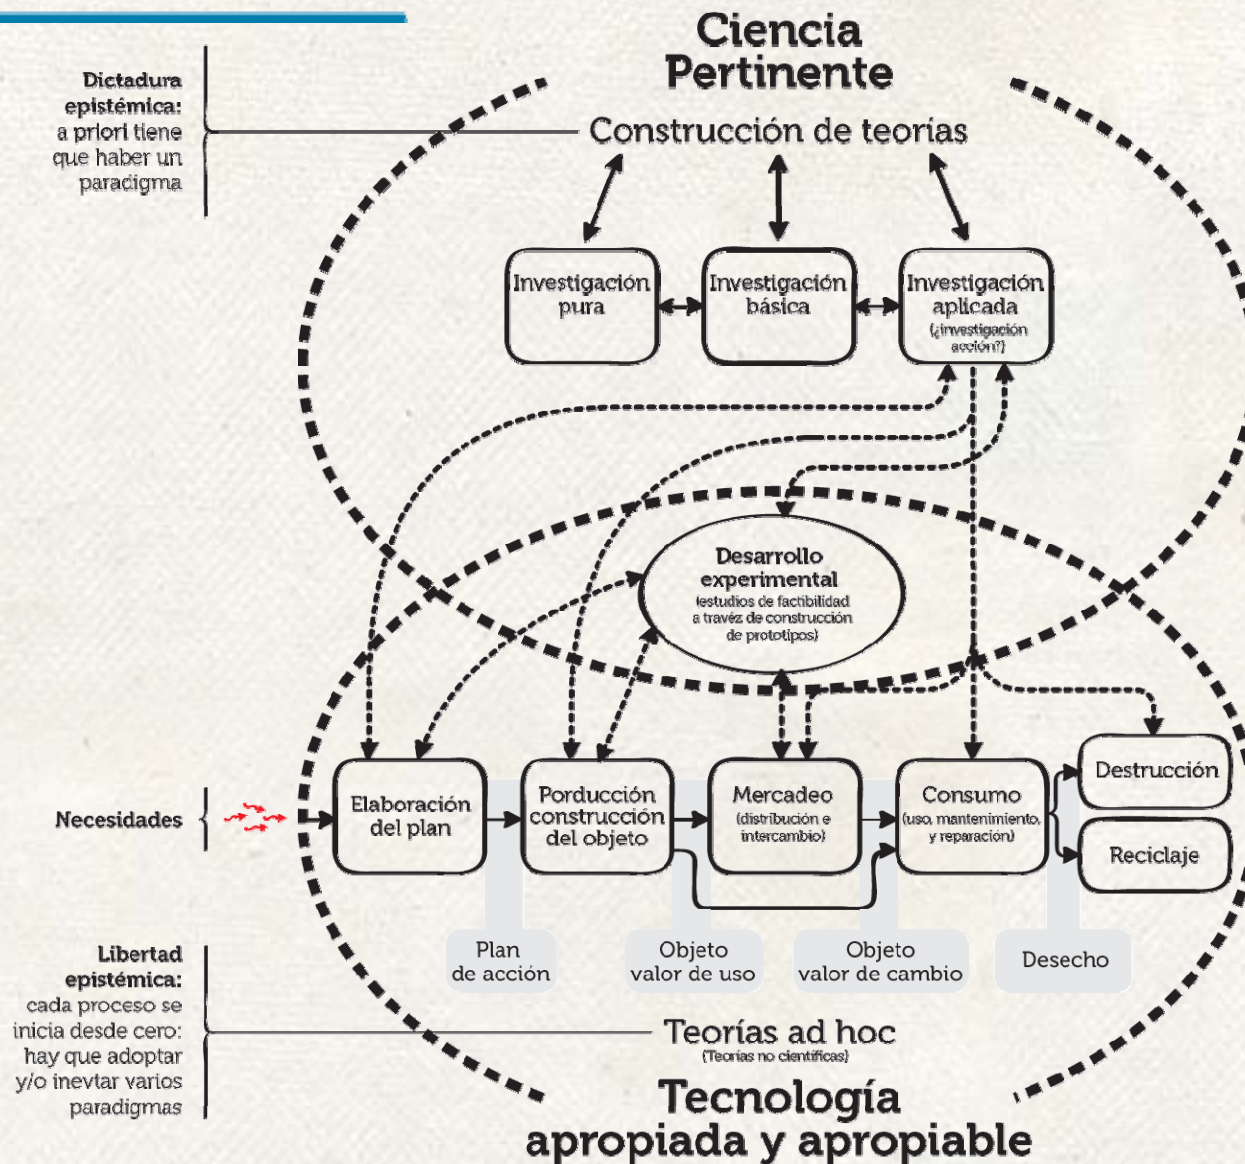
Ciencia Pertinente

Dictadura epistémica: a priori tiene que haber un paradigma

Construcción de teorías

Investigación pura

Investigación básica

Investigación aplicada (¿investigación acción?)

Desarrollo experimental (estudios de factibilidad a través de construcción de prototipos)

Necesidades

Elaboración del plan

Porducción construcción del objeto

Mercadeo (distribución e intercambio)

Consumo (uso, mantenimiento, y reparación)

Destrucción

Reciclaje

Plan de acción

Objeto valor de uso

Objeto valor de cambio

Desecho

Libertad epistémica: cada proceso se inicia desde cero: hay que adoptar y/o inevtar varios paradigmas

Teorías ad hoc (Teorías no científicas)

Tecnología apropiada y apropiable